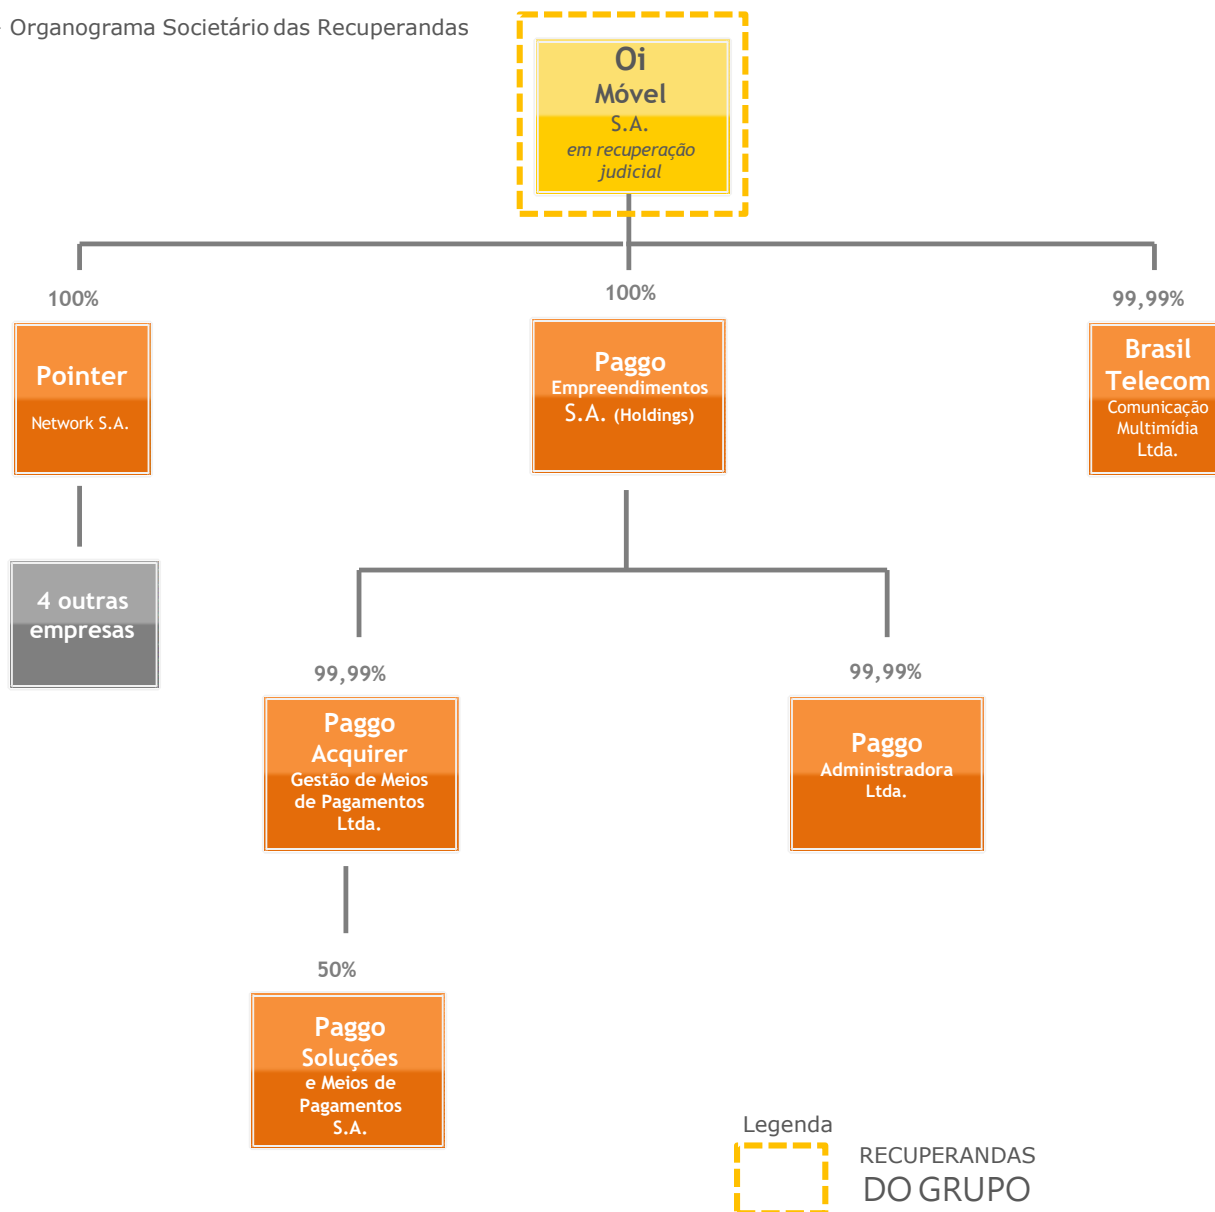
Organograma Societário das Recuperandas

Oi Móvel S.A. em recuperação judicial

100%

Pointer Network S.A.

100%

Paggo Empreendimentos S.A. (Holdings)

99,99%

Brasil Telecom Comunicação Multimídia Ltda.

4 outras empresas

99,99%

Paggo Acquirer Gestão de Meios de Pagamentos Ltda.

99,99%

Paggo Administradora Ltda.

50%

Paggo Soluções e Meios de Pagamentos S.A.

Legenda

RECUPERANDAS DO GRUPO